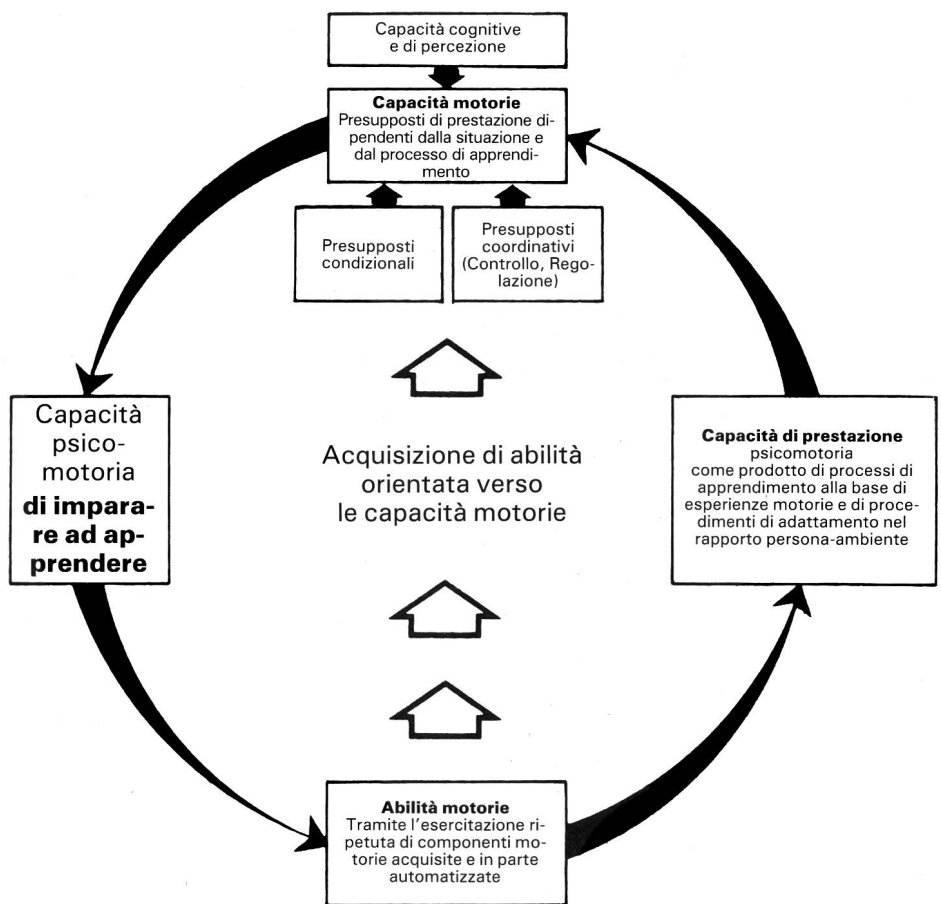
Capacità cognitive e di percezione

**Capacità motorie**
Presupposti di prestazione dipendenti dalla situazione e dal processo di apprendimento

Presupposti condizionali

Presupposti coordinativi (Controllo, Regolazione)

Capacità psicomotoria **di imparare ad apprendere**

Acquisizione di abilità orientata verso le capacità motorie

**Capacità di prestazione**
psicomotoria
come prodotto di processi di apprendimento alla base di esperienze motorie e di procedimenti di adattamento nel rapporto persona-ambiente

**Abilità motorie**
Tramite l'esercitazione ripetuta di componenti motorie acquisite e in parte automatizzate